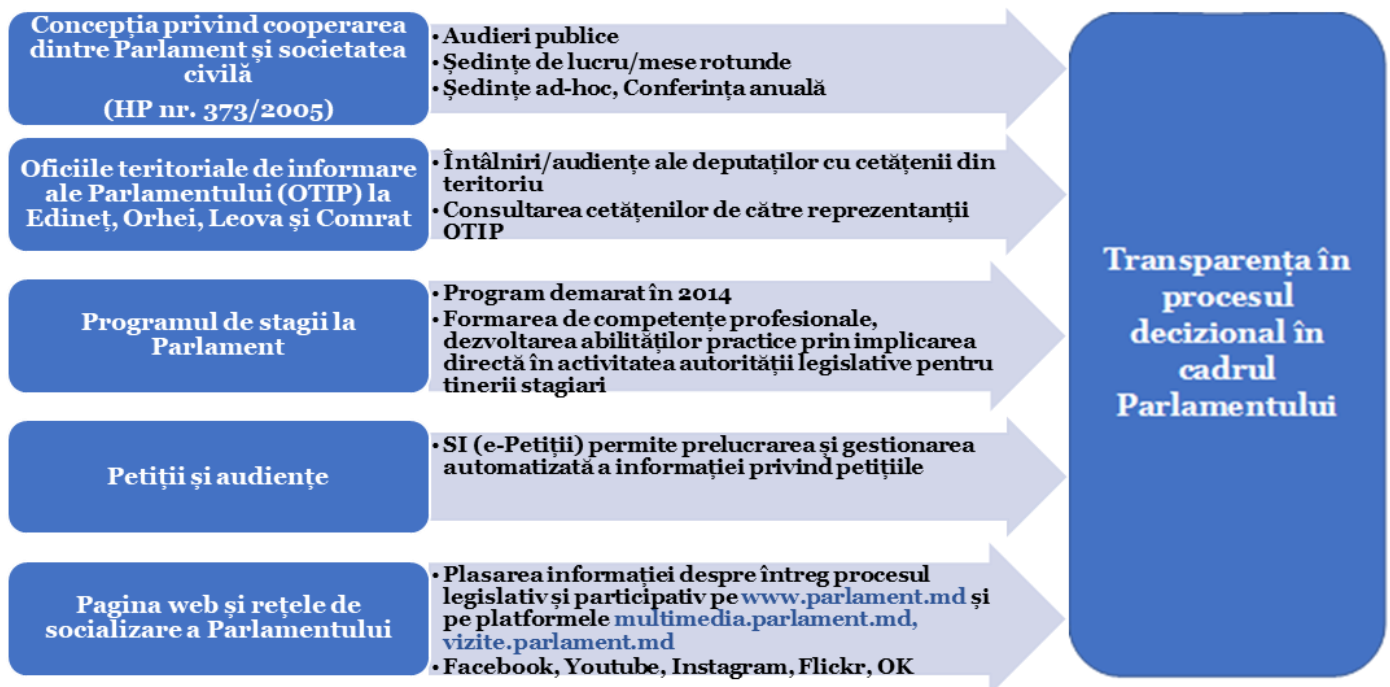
Concepția privind cooperarea dintre Parlament și societatea civilă
(HP nr. 373/2005)

• Audieri publice
• Ședințe de lucru/mese rotunde
• Ședințe ad-hoc, Conferința anuală

Oficiile teritoriale de informare ale Parlamentului (OTIP) la Edineț, Orhei, Leova și Comrat

• Întâlniri/audiențe ale deputaților cu cetățenii din teritoriu
• Consultarea cetățenilor de către reprezentanții OTIP

Programul de stagii la Parlament

• Program demarat în 2014
• Formarea de competențe profesionale, dezvoltarea abilităților practice prin implicarea directă în activitatea autorității legislative pentru tinerii stagiari

Petiții și audiențe

• SI (e-Petiții) permite prelucrarea și gestionarea automatizată a informației privind petițiile

Pagina web și rețele de socializare a Parlamentului

• Plasarea informației despre întreg procesul legislativ și participativ pe www.parlament.md și pe platformele multimedia.parlament.md, vizite.parlament.md
• Facebook, Youtube, Instagram, Flickr, OK

Transparența în procesul decizional în cadrul Parlamentului